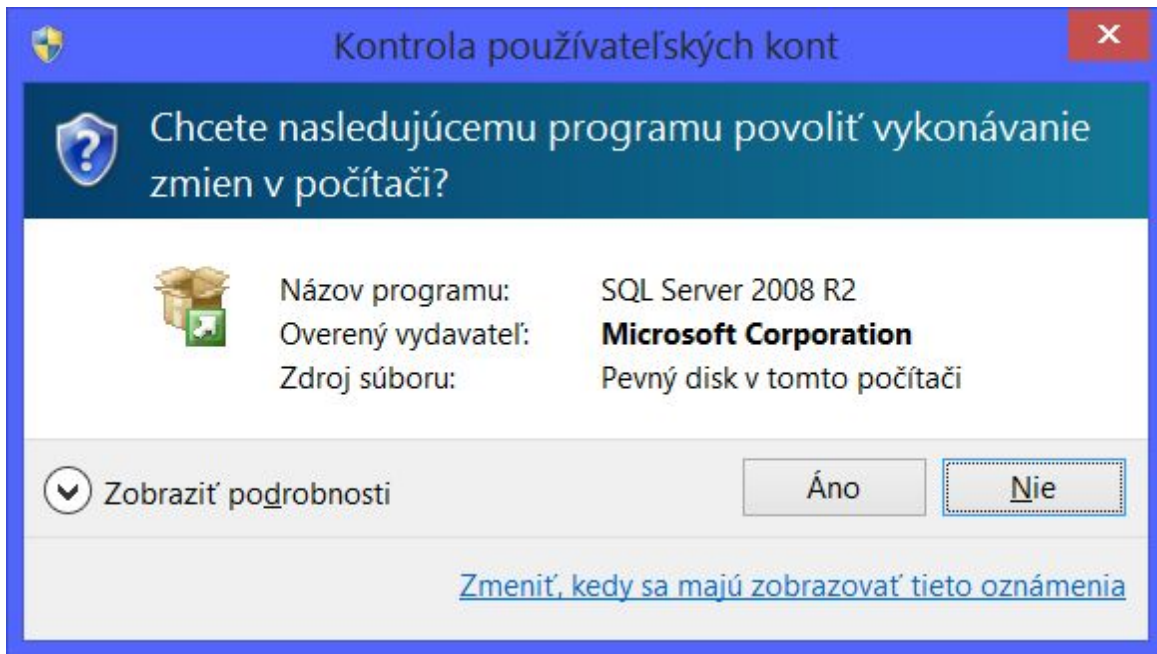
Kontrola používateľských kont

Chcete nasledujúcemu programu povoliť vykonávanie zmien v počítači?

| Názov programu: | SQL Server 2008 R2 |
|---|---|
| Overený vydavateľ: | **Microsoft Corporation** |
| Zdroj súboru: | Pevný disk v tomto počítači |

Zobraziť podrobnosti

Áno

Nie

Zmeniť, kedy sa majú zobrazovať tieto oznámenia